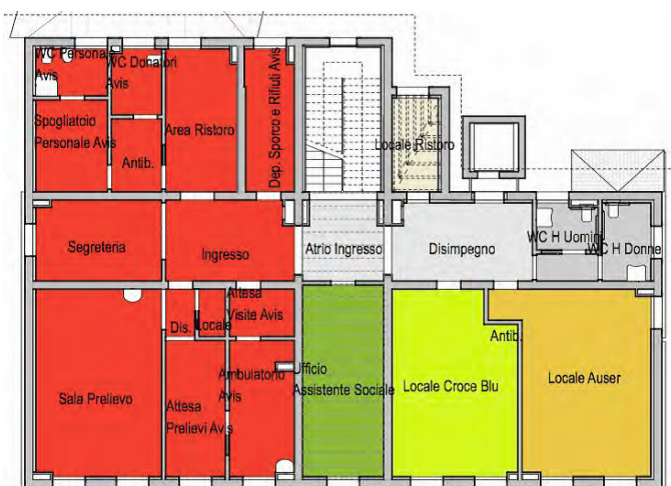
WC Personale Avis
WC Donatori Avis
Area Ristoro
Dep. Sporco e Rifiuti Avis
Spogliatoio Personale Avis
Antib.
Locale Ristoro
Segreteria
Ingresso
Atrio Ingresso
Disimpegno
WC H Uomini
WC H Donne
Attesa Visite Avis
Dis.
Locale
Antib.
Sala Prelievo
Attesa Prelievi Avis
Ambulatorio Avis
Ufficio Assistente Sociale
Locale Croce Blu
Locale Auser